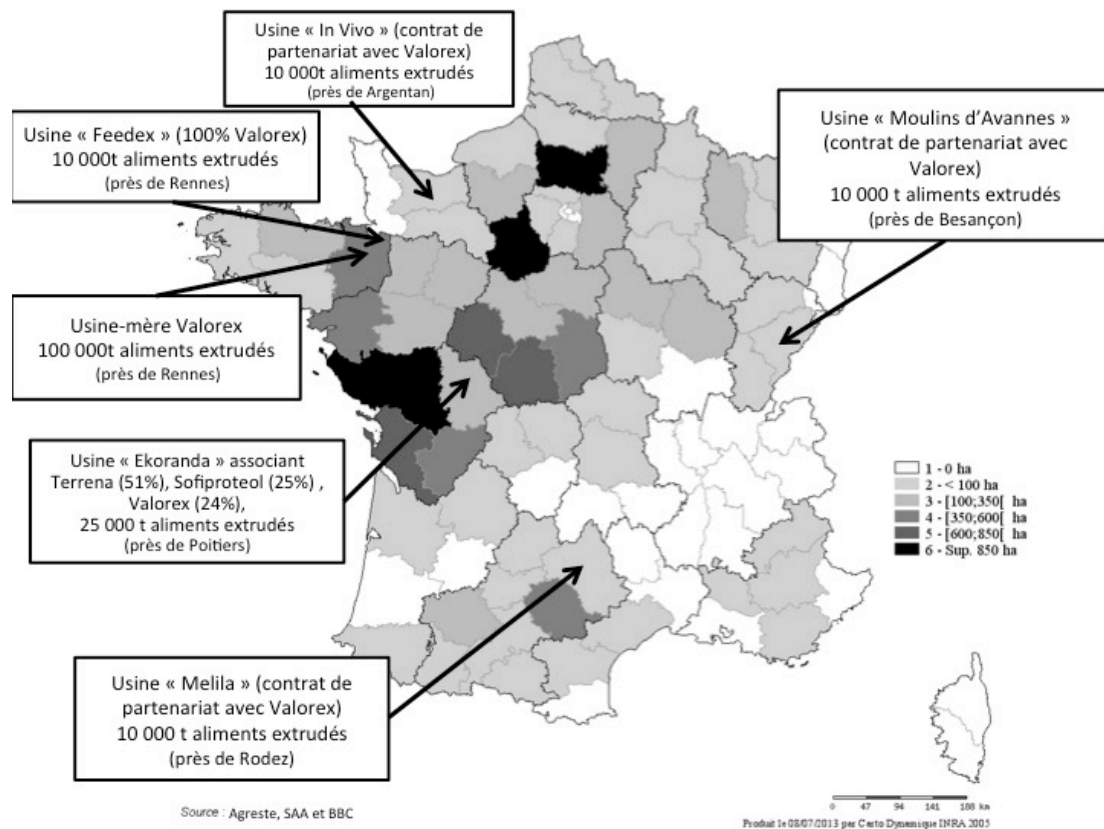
Usine « In Vivo » (contrat de partenariat avec Valorex)
10 000t aliments extrudés
(près de Argentan)

Usine « Feedex » (100% Valorex)
10 000t aliments extrudés
(près de Rennes)

Usine « Moulins d'Avannes » (contrat de partenariat avec Valorex)
10 000 t aliments extrudés
(près de Besançon)

Usine-mère Valorex
100 000t aliments extrudés
(près de Rennes)

Usine « Ekoranda » associant Terrena (51%), Sofiproteol (25%) , Valorex (24%),
25 000 t aliments extrudés
(près de Poitiers)

1 - 0 ha
2 - < 100 ha
3 - [100;350[ ha
4 - [350;600[ ha
5 - [600;850[ ha
6 - Sup. 850 ha

Usine « Melila » (contrat de partenariat avec Valorex)
10 000 t aliments extrudés
(près de Rodez)

Source : Agreste, SAA et BBC

0 47 94 141 188 km
Produit le 08/07/2013 par Carto Dynamique INRA 2005